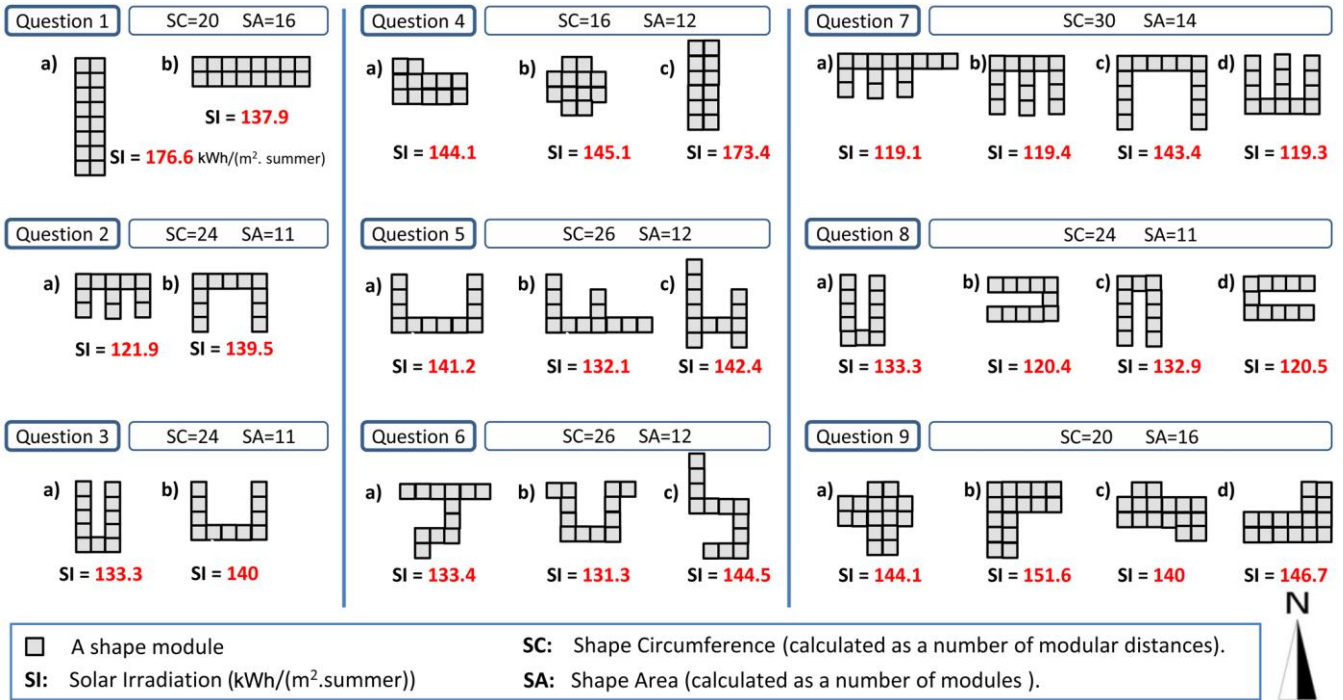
Question 1 SC=20 SA=16

a) b)

SI = 137.9

SI = 176.6 kWh/(m$^2$. summer)

Question 2 SC=24 SA=11

a) b)

SI = 121.9 SI = 139.5

Question 3 SC=24 SA=11

a) b)

SI = 133.3 SI = 140

Question 4 SC=16 SA=12

a) b) c)

SI = 144.1 SI = 145.1 SI = 173.4

Question 5 SC=26 SA=12

a) b) c)

SI = 141.2 SI = 132.1 SI = 142.4

Question 6 SC=26 SA=12

a) b) c)

SI = 133.4 SI = 131.3 SI = 144.5

Question 7 SC=30 SA=14

a) b) c) d)

SI = 119.1 SI = 119.4 SI = 143.4 SI = 119.3

Question 8 SC=24 SA=11

a) b) c) d)

SI = 133.3 SI = 120.4 SI = 132.9 SI = 120.5

Question 9 SC=20 SA=16

a) b) c) d)

SI = 144.1 SI = 151.6 SI = 140 SI = 146.7

A shape module

SI: Solar Irradiation (kWh/(m$^2$.summer))

SC: Shape Circumference (calculated as a number of modular distances).

SA: Shape Area (calculated as a number of modules ).

N